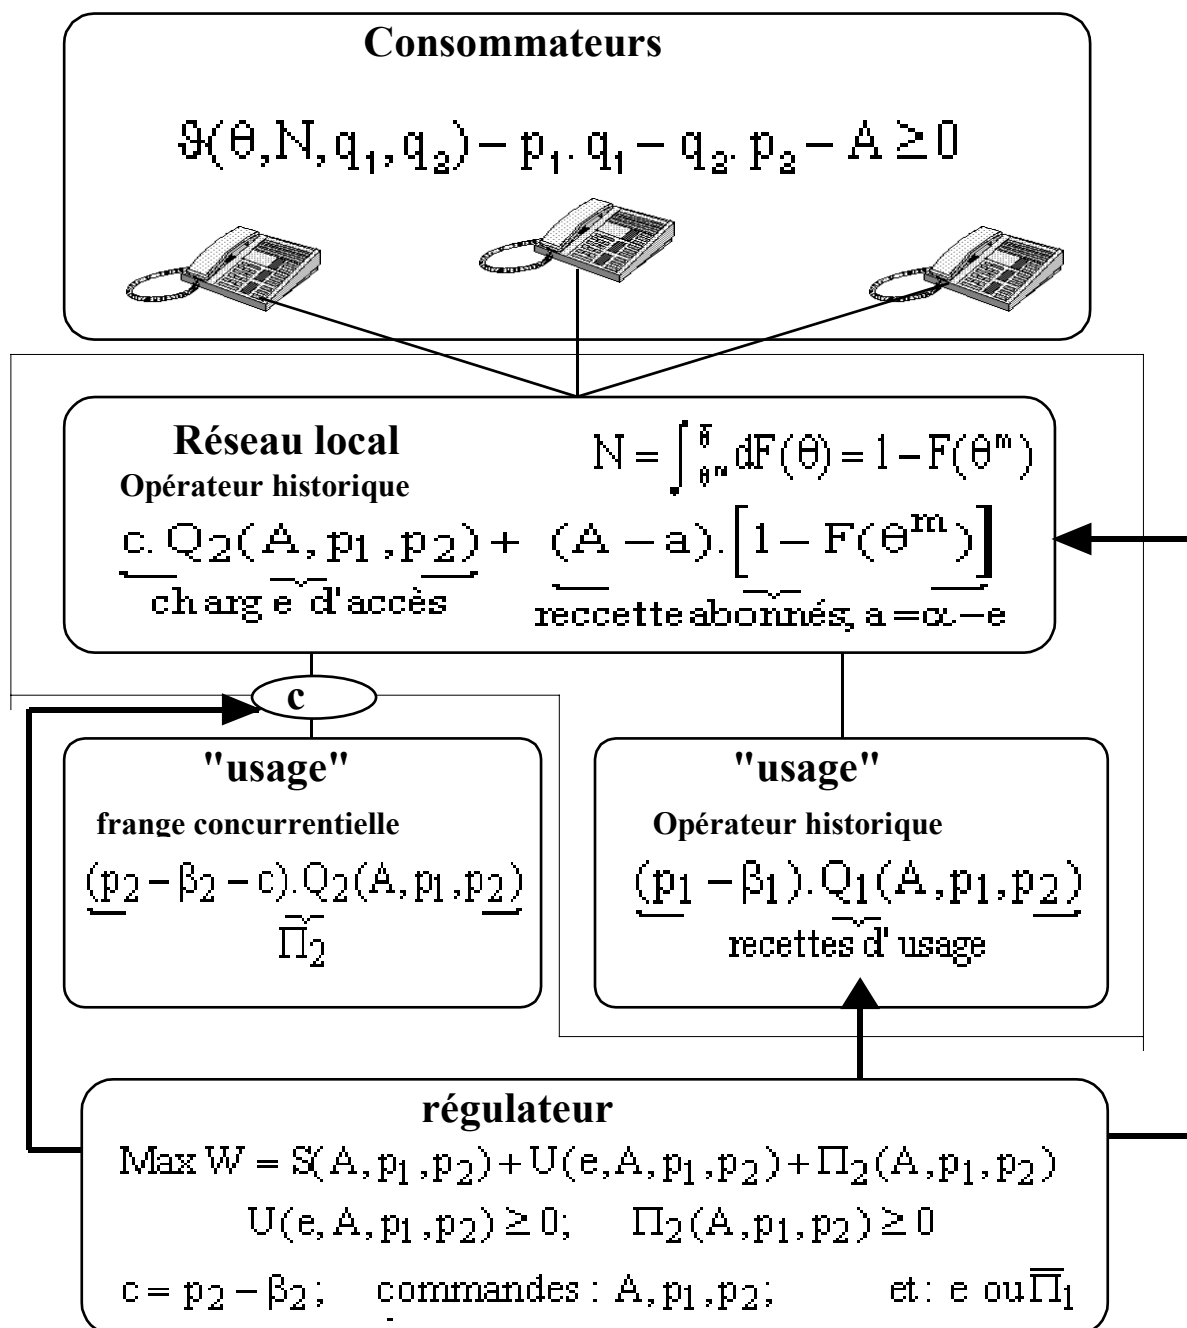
Consommateurs

$\vartheta(\theta, N, q_1, q_2) - p_1 . q_1 - q_2 . p_2 - A \geq 0$

Réseau local

$N = \int_{\theta^m}^{\bar{\theta}} dF(\theta) = 1 - F(\theta^m)$

Opérateur historique

$\underbrace{c. Q_2(A, p_1, p_2)}_{\text{ch arg e d'accès}} + \underbrace{(A - a).\left[1 - F(\theta^m)\right]}_{\text{reccette abonnés, } a = \alpha - e}$

c

"usage"

frange concurrentielle

$\underbrace{(p_2 - \beta_2 - c).Q_2(A, p_1, p_2)}_{\Pi_2}$

"usage"

Opérateur historique

$\underbrace{(p_1 - \beta_1).Q_1(A, p_1, p_2)}_{\text{recettes d' usage}}$

régulateur

$\text{Max } W = S(A, p_1, p_2) + U(e, A, p_1, p_2) + \Pi_2(A, p_1, p_2)$

$U(e, A, p_1, p_2) \geq 0; \quad \Pi_2(A, p_1, p_2) \geq 0$

$c = p_2 - \beta_2;$ commandes : $A, p_1, p_2;$ et : e ou $\overline{\Pi}_1$